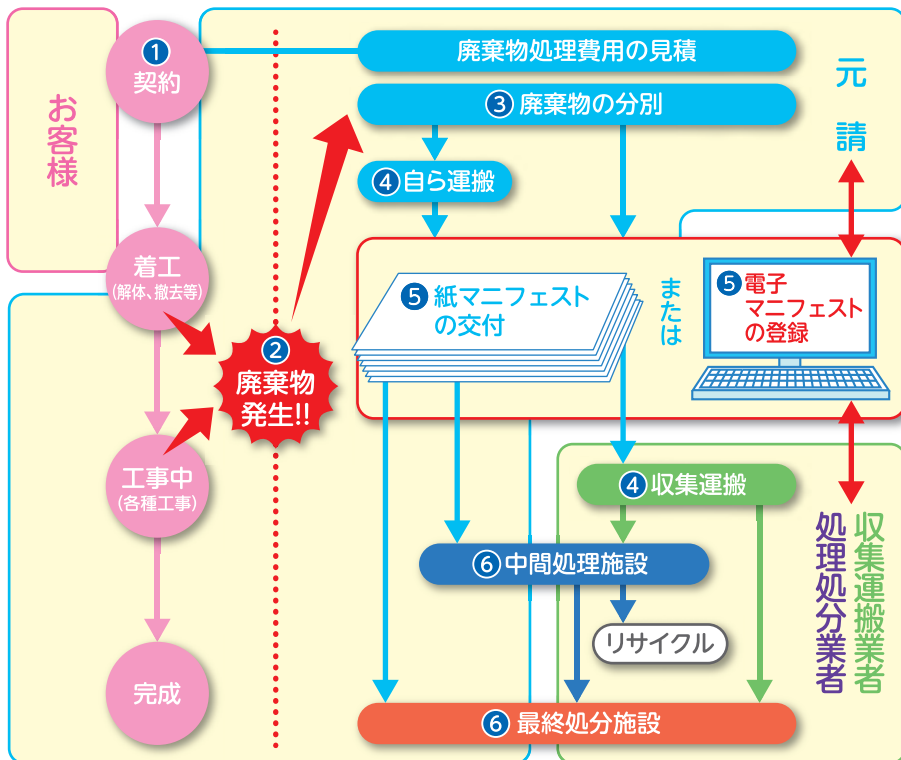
お客様

① 契約

着工
(解体、撤去等)

工事中
(各種工事)

完成

② 廃棄物発生!!

廃棄物処理費用の見積

③ 廃棄物の分別

④ 自ら運搬

元請

⑤ 紙マニフェストの交付

または

⑤ 電子マニフェストの登録

④ 収集運搬

⑥ 中間処理施設

リサイクル

⑥ 最終処分施設

収集運搬業者

処理処分業者